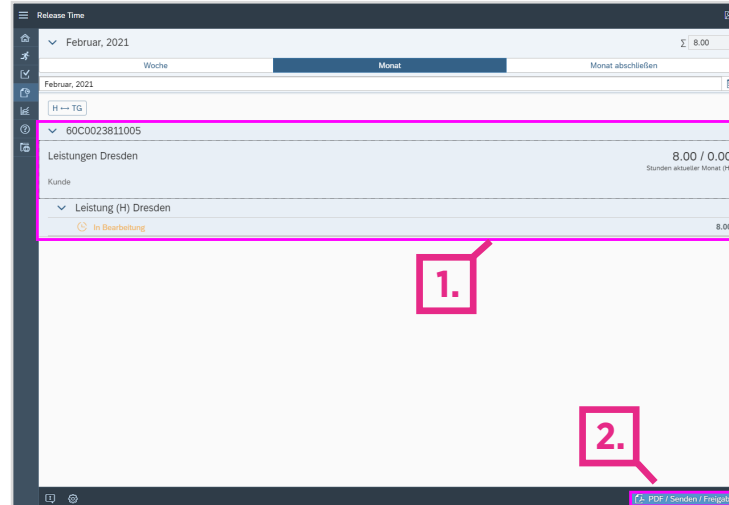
Release Time

Februar, 2021

Σ 8.00

| Woche | Monat | Monat abschließen |
|---|---|---|

Februar, 2021

H ⟷ TG

60C0023811005

Leistungen Dresden

8.00 / 0.00

Stunden aktueller Monat (H

Kunde

Leistung (H) Dresden

In Bearbeitung

8.00

1.

2.

PDF / Senden / Freigab